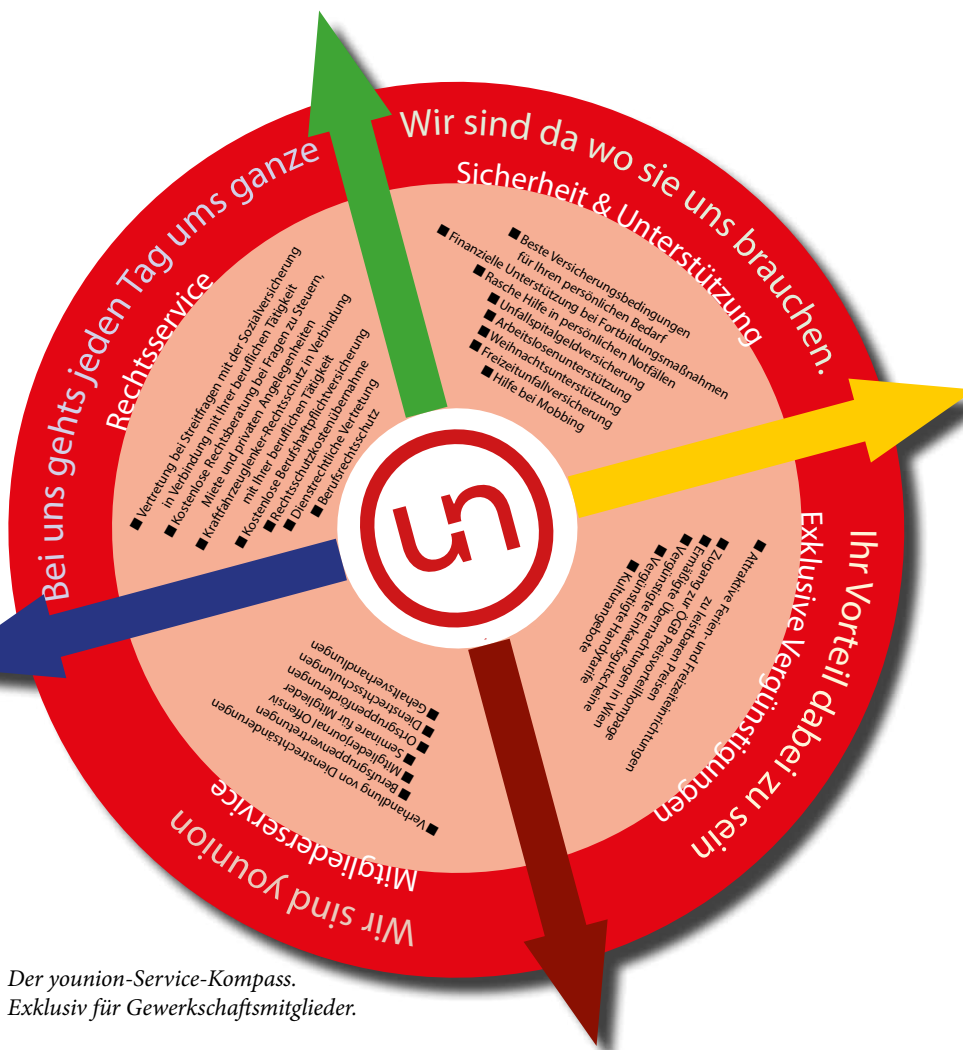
Wir sind da wo sie uns brauchen.

Sicherheit & Unterstützung

■ Beste Versicherungsbedingungen für Ihren persönlichen Bedarf
■ Finanzielle Unterstützung bei Fortbildungsmaßnahmen
■ Rasche Hilfe in persönlichen Notfällen
■ Unfallspitalgeldversicherung
■ Arbeitslosenunterstützung
■ Weihnachtsunterstützung
■ Freizeitunfallversicherung
■ Hilfe bei Mobbing

Ihr Vorteil dabei zu sein

Exklusive Vergünstigungen

■ Attraktive Ferien- und Freizeiteinrichtungen zu leistbaren Preisen
■ Zugang zur ÖGB Preisvorteilhompage
■ Ermäßigte Übernachtungen in Wien
■ Vergünstigte Einkaufsgutscheine
■ Vergünstigte Handytarife
■ Kulturangebote

Wir sind younion

Mitgliederservice

■ Verhandlung von Dienstrechtsänderungen
■ Berufsgruppenvertretungen
■ Mitgliederjournal Offensiv
■ Seminare für Mitglieder
■ Ortsgruppenförderungen
■ Dienstrechtsschulungen
■ Gehaltsverhandlungen

Bei uns gehts jeden Tag ums ganze

Rechtsservice

■ Vertretung bei Streitfragen mit der Sozialversicherung in Verbindung mit Ihrer beruflichen Tätigkeit
■ Kostenlose Rechtsberatung bei Fragen zu Steuern, Miete und privaten Angelegenheiten
■ Kraftfahrzeuglenker-Rechtsschutz in Verbindung mit Ihrer beruflichen Tätigkeit
■ Kostenlose Berufshaftpflichtversicherung
■ Rechtsschutzkostenübernahme
■ Dienstrechtliche Vertretung
■ Berufsrechtsschutz

un

Der younion-Service-Kompass.
Exklusiv für Gewerkschaftsmitglieder.